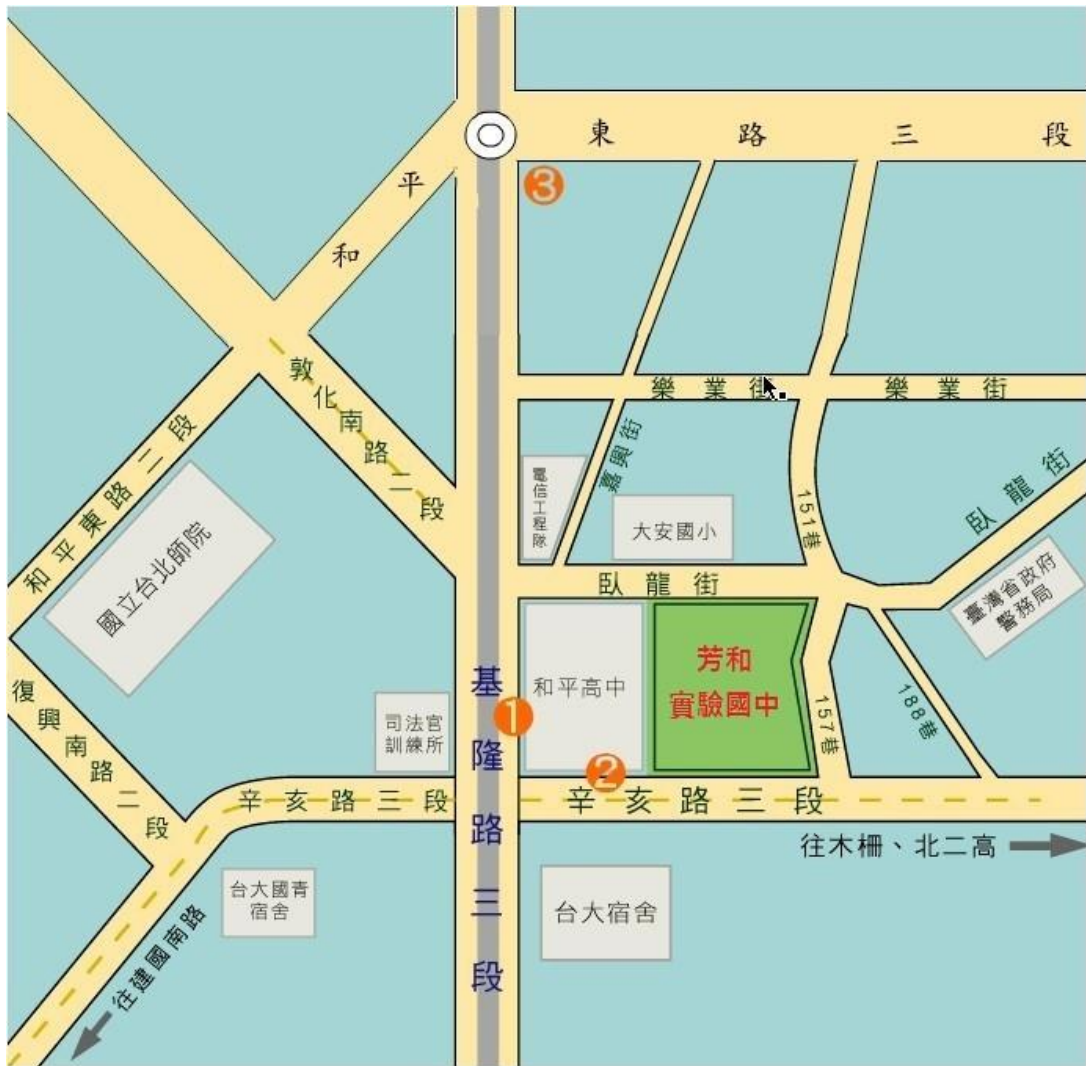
東 路 三 段

3

和 平

樂 業 街

樂 業 街

敦化南路二段

和平東路二段

電信工程隊

嘉興街

大安國小

151巷

臥 龍 街

臥龍街

國立台北師院

臺灣省政府警務局

復興南路二段

基隆路三段

1

和平高中

芳和實驗國中

157巷

188巷

司法官訓練所

2

辛亥路三段

辛 亥 路 三 段

往木柵、北二高

台大國青宿舍

台大宿舍

往建國南路